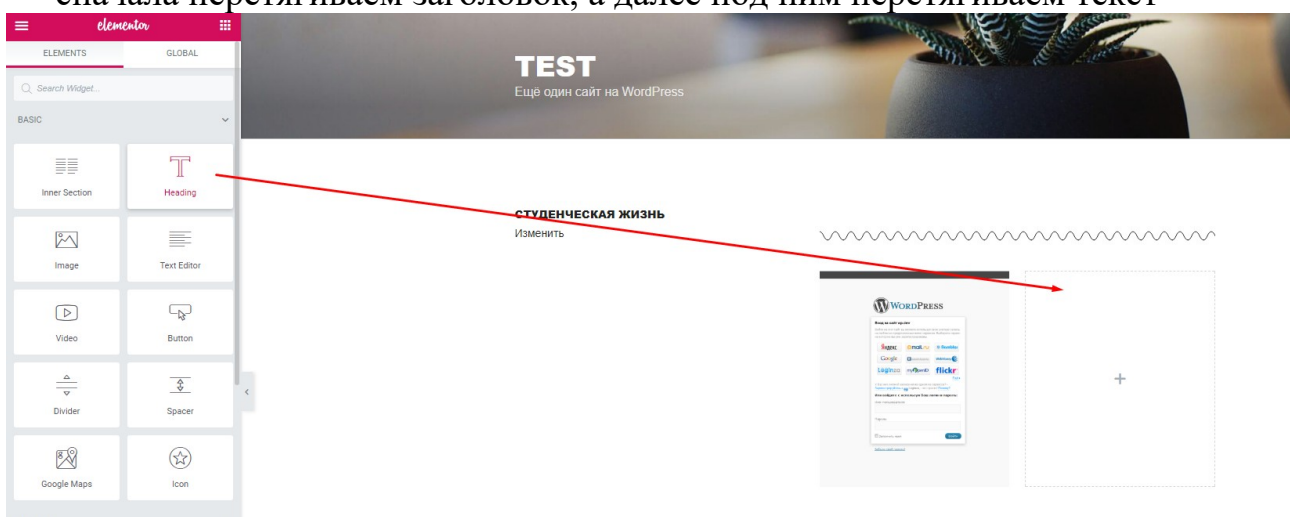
сначала перетягиваем заголовок, а далее под ним перетягиваем текст

elementor
ELEMENTS GLOBAL
Search Widget...
BASIC
Inner Section
Heading
Image
Text Editor
Video
Button
Divider
Spacer
Google Maps
Icon

TEST
Ещё один сайт на WordPress

СТУДЕНЧЕСКАЯ ЖИЗНЬ
Изменить

WordPress
+